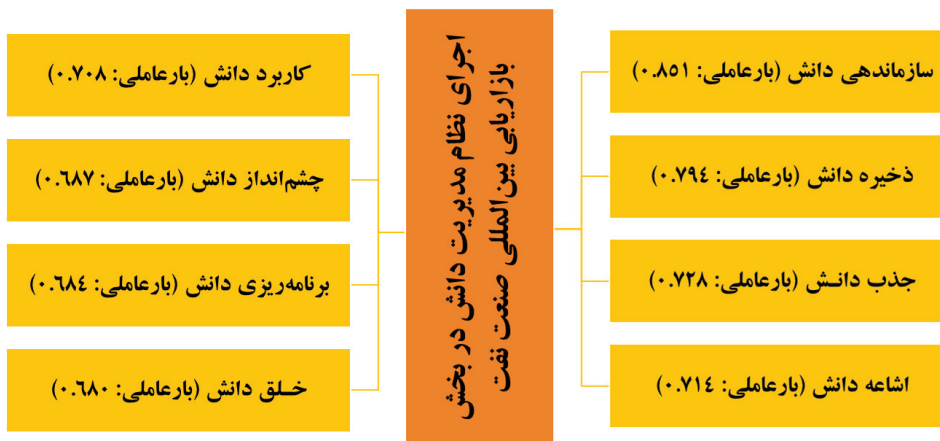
اجرای نظام مدیریت دانش در بخش بازاریابی بین‌المللی صنعت نفت

سازماندهی دانش (بارعاملی: ۰.851)

ذخیره دانش (بارعاملی: ۰.۷۹۴)

جذب دانـش (بارعاملی: ۰.۷۲۸)

اشاعه دانش (بارعاملی: ۰.۷۱۴)

کاربرد دانش (بارعاملی: ۰.۷۰۸)

چشم‌انداز دانش (بارعاملی: ۰.۶۸۷)

برنامه‌ریزی دانش (بارعاملی: ۰.۶۸۴)

خـلق دانش (بارعاملی: ۰.۶۸۰)